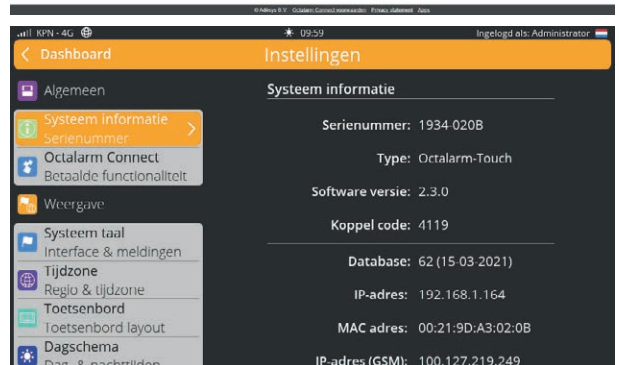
© Adleys B.V. Octalarm Connect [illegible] Privacy statement Apps

KPN - 4G 09:59 Ingelogd als: Administrator

Dashboard

Instellingen

Algemeen

Systeem informatie
Serienummer

Octalarm Connect
Betaalde functionaliteit

Weergave

Systeem taal
Interface & meldingen

Tijdzone
Regio & tijdzone

Toetsenbord
Toetsenbord layout

Dagschema
Dag- & nachttijden

Systeem informatie

Serienummer: 1934-020B

Type: Octalarm-Touch

Software versie: 2.3.0

Koppel code: 4119

Database: 62 (15-03-2021)

IP-adres: 192.168.1.164

MAC adres: 00:21:9D:A3:02:0B

IP-adres (GSM): 100.127.219.249